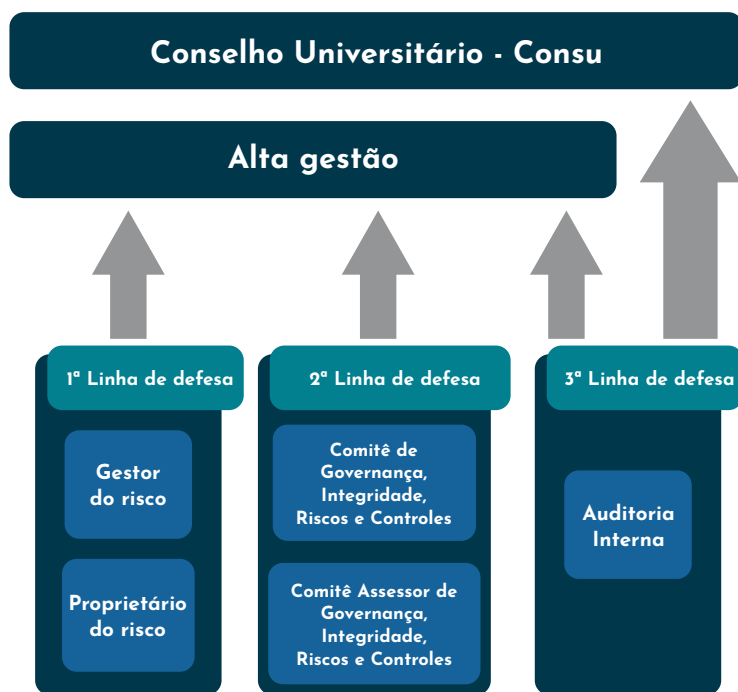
Conselho Universitário - Consu

Alta gestão

1ª Linha de defesa

Gestor do risco

Proprietário do risco

2ª Linha de defesa

Comitê de Governança, Integridade, Riscos e Controles

Comitê Assessor de Governança, Integridade, Riscos e Controles

3ª Linha de defesa

Auditoria Interna